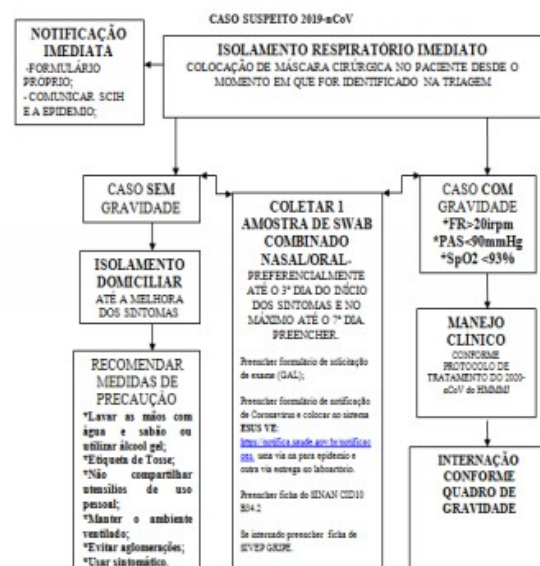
CASO SUSPEITO 2019-nCoV

NOTIFICAÇÃO IMEDIATA
-FORMULÁRIO PROPRIO;
- COMUNICAR SCIH E A EPIDEMIO;

ISOLAMENTO RESPIRATÓRIO IMEDIATO
COLOCAÇÃO DE MÁSCARA CIRÚRGICA NO PACIENTE DESDE O MOMENTO EM QUE FOR IDENTIFICADO NA TRIAGEM

CASO SEM GRAVIDADE

ISOLAMENTO DOMICILIAR
ATÉ A MELHORA DOS SINTOMAS

RECOMENDAR MEDIDAS DE PRECAUÇÃO
*Lavar as mãos com água e sabão ou utilizar álcool gel;
*Etiqueta de Tosse;
*Não compartilhar utensílios de uso pessoal;
*Manter o ambiente ventilado;
*Evitar aglomerações;
*Usar sintomático.

COLETAR 1 AMOSTRA DE SWAB COMBINADO NASAL/ORAL-
PREFERENCIALMENTE ATÉ O 3º DIA DO INÍCIO DOS SINTOMAS E NO MÁXIMO ATÉ O 7º DIA. PREENCHER.

Preencher formulário de solicitação de exame (GAL);

Preencher formulário de notificação de Coronavírus e colocar no sistema ESUS VE: https://notifica.saude.gov.br/notificacoes, uma via na para epidemio e outra via entregue no laboratório.

Preencher ficha do SINAN CID10 B34.2

Se internado preencher ficha de SIVEP GRIPE.

CASO COM GRAVIDADE
*FR>20irpm
*PAS<90mmHg
*SpO2 <93%

MANEJO CLINICO
CONFORME PROTOCOLO DE TRATAMENTO DO 2020-nCoV do HMMMJ

INTERNAÇÃO CONFORME QUADRO DE GRAVIDADE